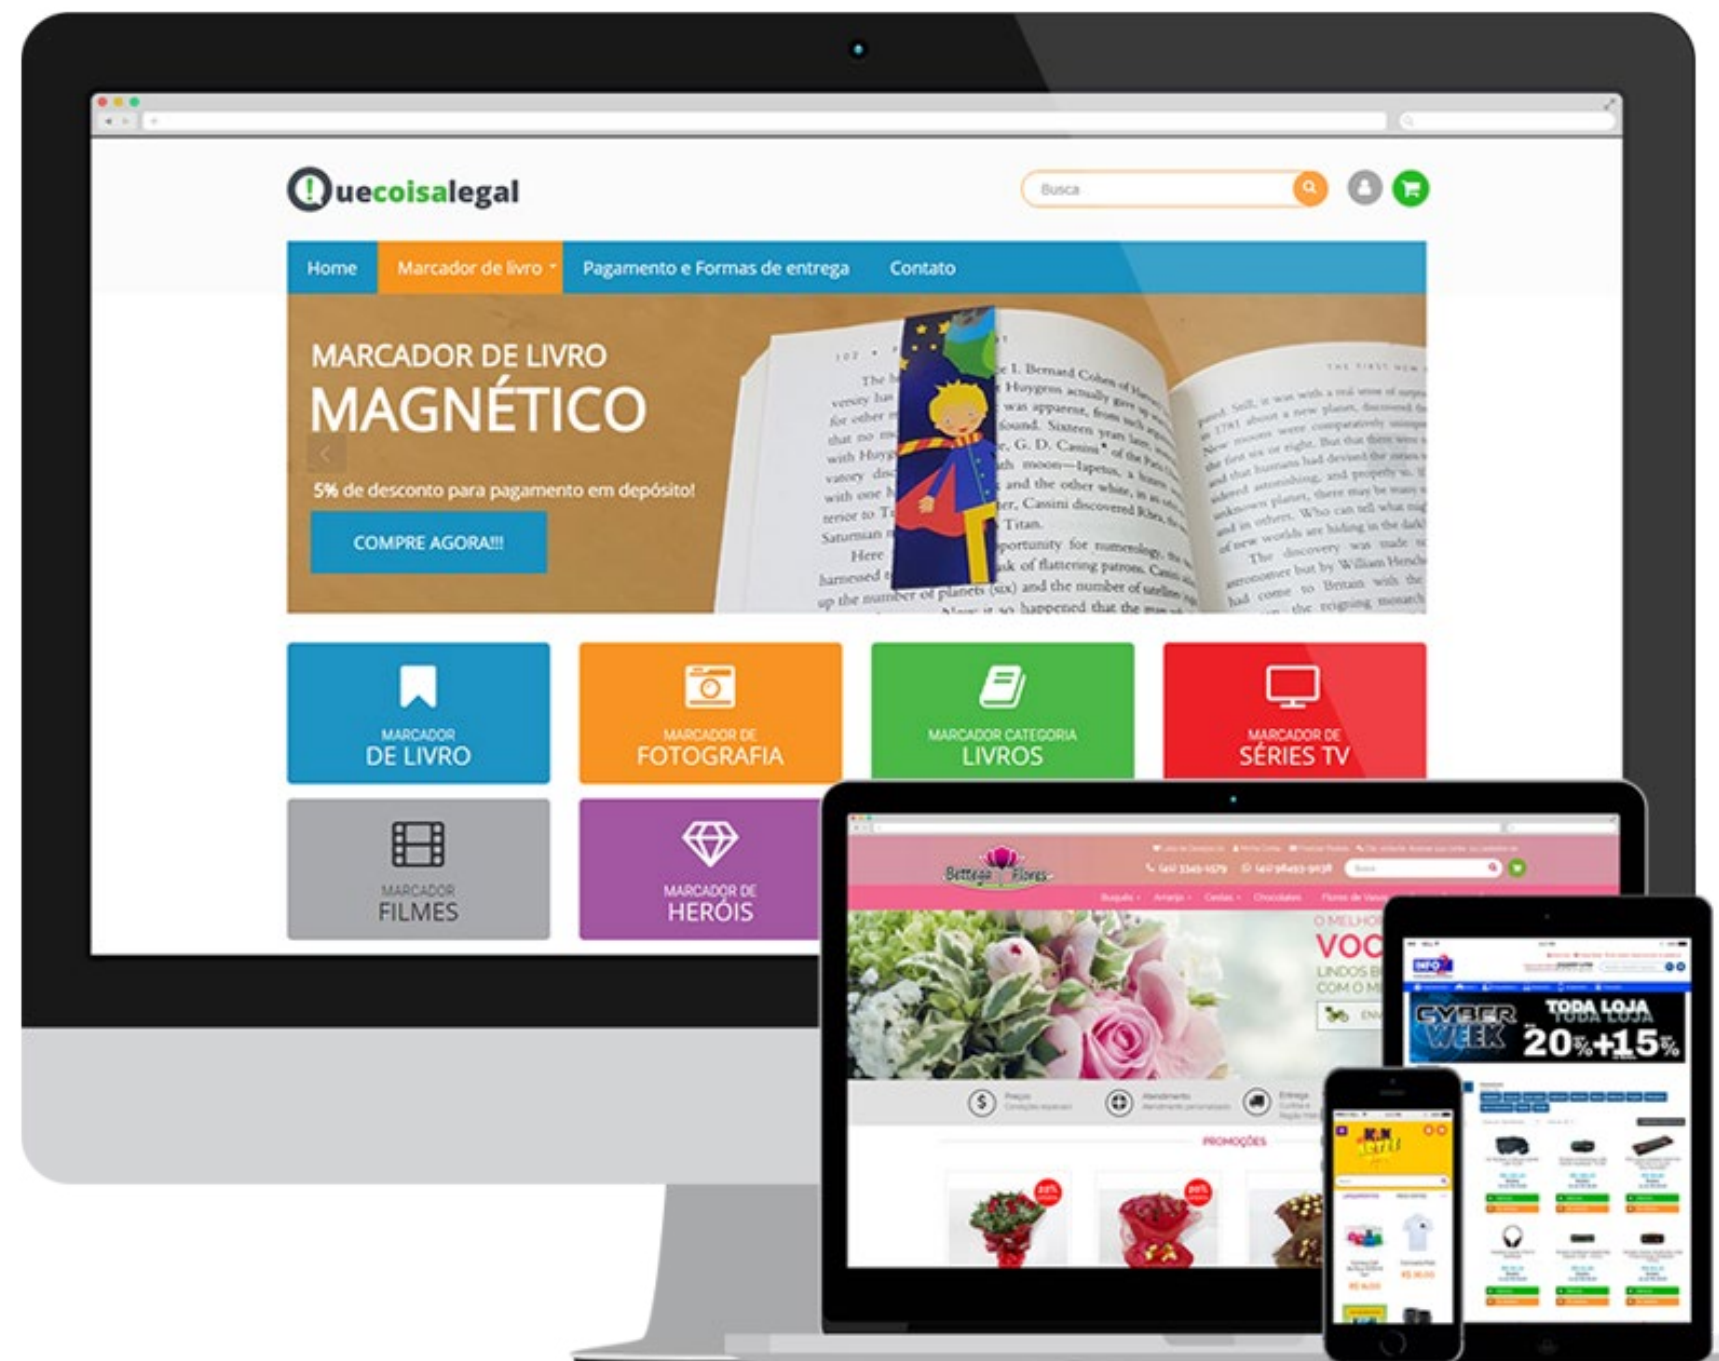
Quecoisalegal

Busca

Home
Marcador de livro
Pagamento e Formas de entrega
Contato

MARCADOR DE LIVRO
MAGNÉTICO

5% de desconto para pagamento em depósito!

COMPRE AGORA!!!

MARCADOR
DE LIVRO

MARCADOR DE
FOTOGRAFIA

MARCADOR CATEGORIA
LIVROS

MARCADOR DE
SÉRIES TV

MARCADOR
FILMES

MARCADOR DE
HERÓIS

Bottega Flores

O MELHO
VOC
LINDOS B
COM O M

PROMOÇÕES

CYBER WEEK
TODA LOJA
20%+15%